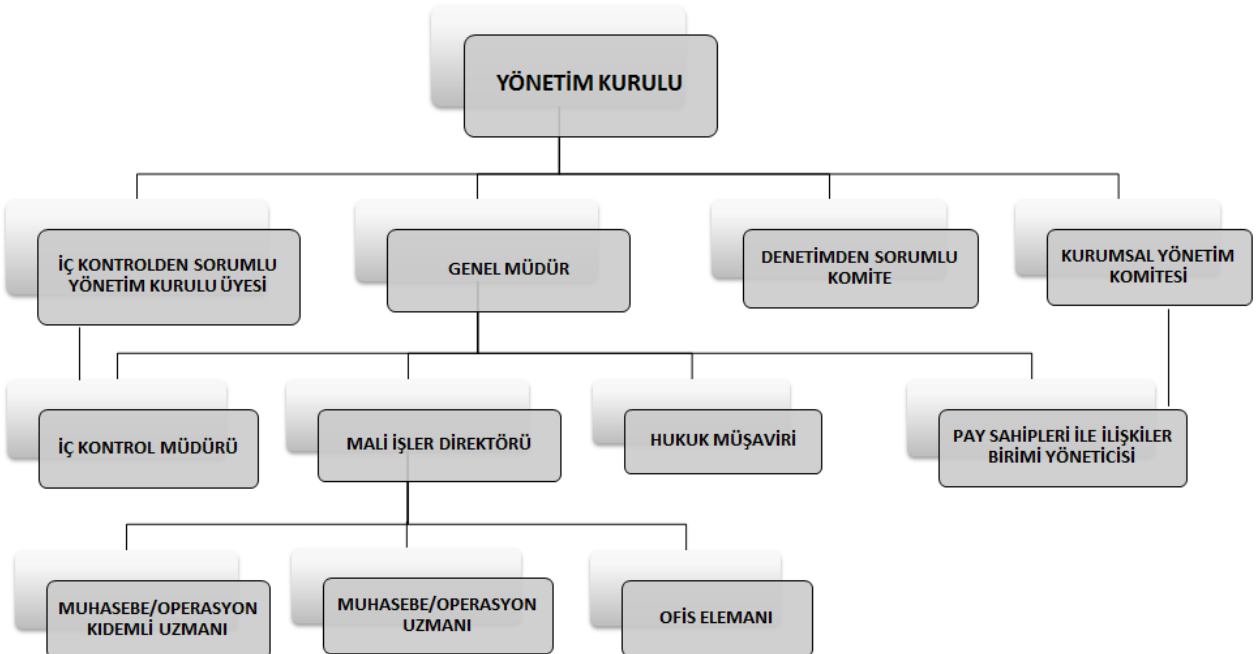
YÖNETİM KURULU

İÇ KONTROLDEN SORUMLU YÖNETİM KURULU ÜYESİ

GENEL MÜDÜR

DENETİMDEN SORUMLU KOMİTE

KURUMSAL YÖNETİM KOMİTESİ

İÇ KONTROL MÜDÜRÜ

MALİ İŞLER DİREKTÖRÜ

HUKUK MÜŞAVİRİ

PAY SAHİPLERİ İLE İLİŞKİLER BİRİMİ YÖNETİCİSİ

MUHASEBE/OPERASYON KIDEMLİ UZMANI

MUHASEBE/OPERASYON UZMANI

OFİS ELEMANI